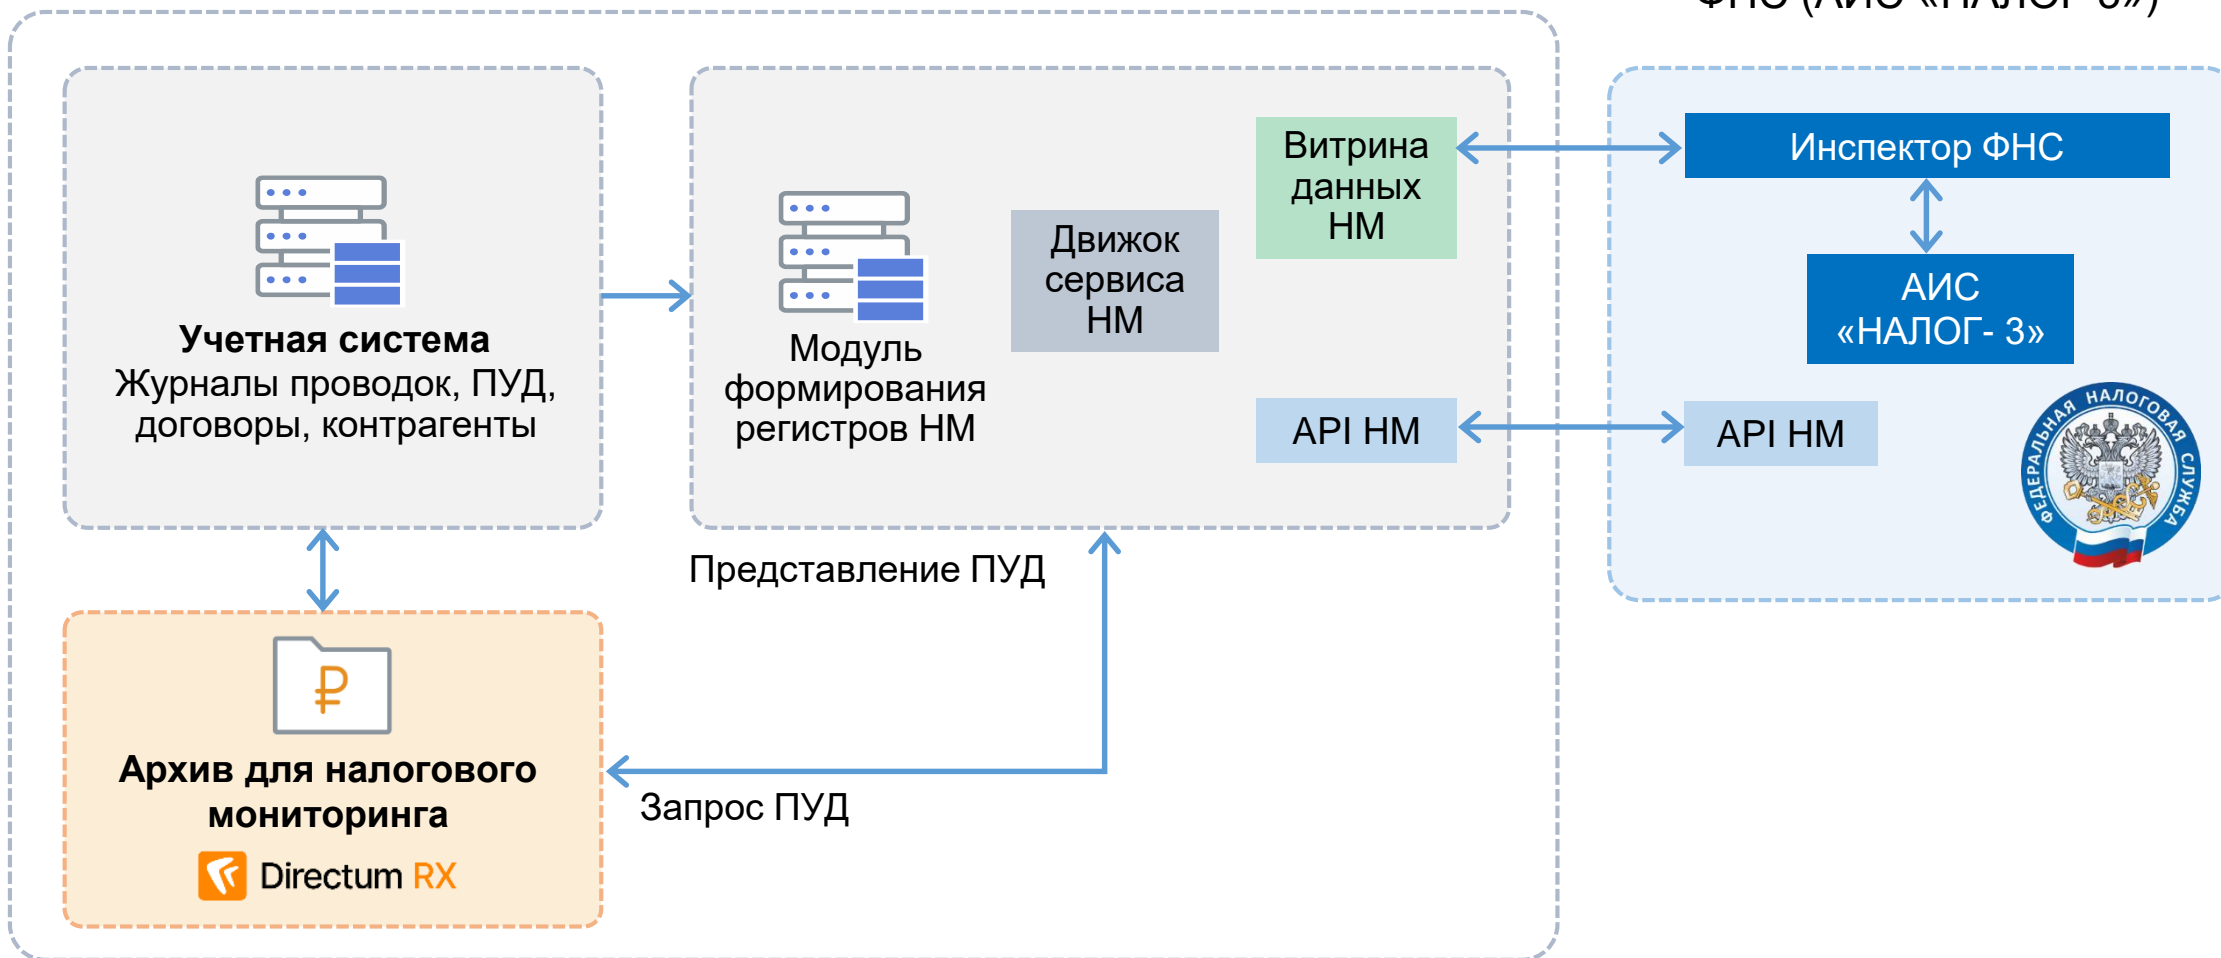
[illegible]

Учетная система
Журналы проводок, ПУД, договоры, контрагенты

Модуль формирования регистров НМ

Движок сервиса НМ

Витрина данных НМ

API НМ

Инспектор ФНС

АИС «НАЛОГ- 3»

API НМ

ФЕДЕРАЛЬНАЯ НАЛОГОВАЯ СЛУЖБА

Представление ПУД

₽

Архив для налогового мониторинга

Directum RX

Запрос ПУД